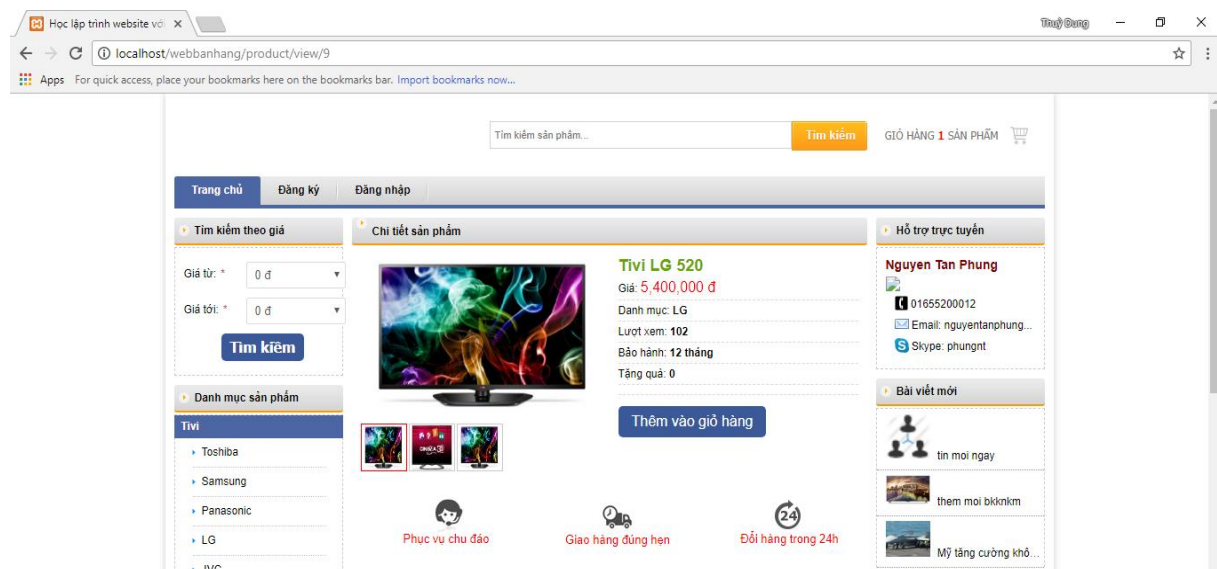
Học lập trình website vớ ×

Thuỳ Dung

localhost/webbanhang/product/view/9

Apps For quick access, place your bookmarks here on the bookmarks bar. Import bookmarks now...

Tìm kiếm sản phẩm... Tìm kiếm GIỎ HÀNG 1 SẢN PHẨM

Trang chủ Đăng ký Đăng nhập

Tìm kiếm theo giá

Giá từ: * 0 đ

Giá tới: * 0 đ

Tìm kiếm

Danh mục sản phẩm

Tivi

Toshiba

Samsung

Panasonic

LG

JVC

Chi tiết sản phẩm

Tivi LG 520

Giá: 5,400,000 đ

Danh mục: LG

Lượt xem: 102

Bảo hành: 12 tháng

Tặng quà: 0

Thêm vào giỏ hàng

Phục vụ chu đáo

Giao hàng đúng hẹn

24

Đổi hàng trong 24h

Hỗ trợ trực tuyến

Nguyen Tan Phung

01655200012

Email: nguyentanphung...

Skype: phungnt

Bài viết mới

tin moi ngay

them moi bkknkm

Mỹ tăng cường khô...